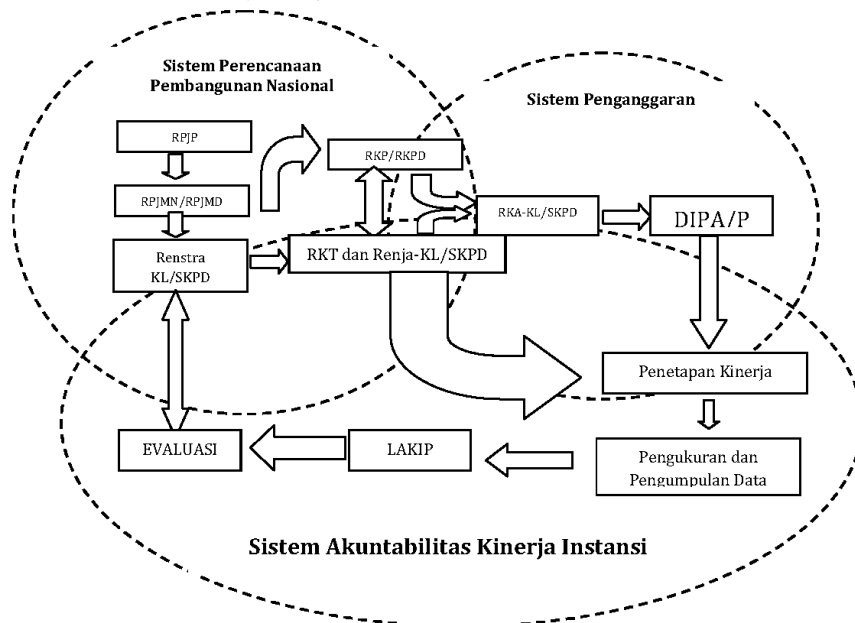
Sistem Perencanaan Pembangunan Nasional

Sistem Penganggaran

RPJP

RPJMN/RPJMD

Renstra KL/SKPD

RKP/RKPD

RKT dan Renja-KL/SKPD

RKA-KL/SKPD

DIPA/P

Penetapan Kinerja

Pengukuran dan Pengumpulan Data

LAKIP

EVALUASI

Sistem Akuntabilitas Kinerja Instansi